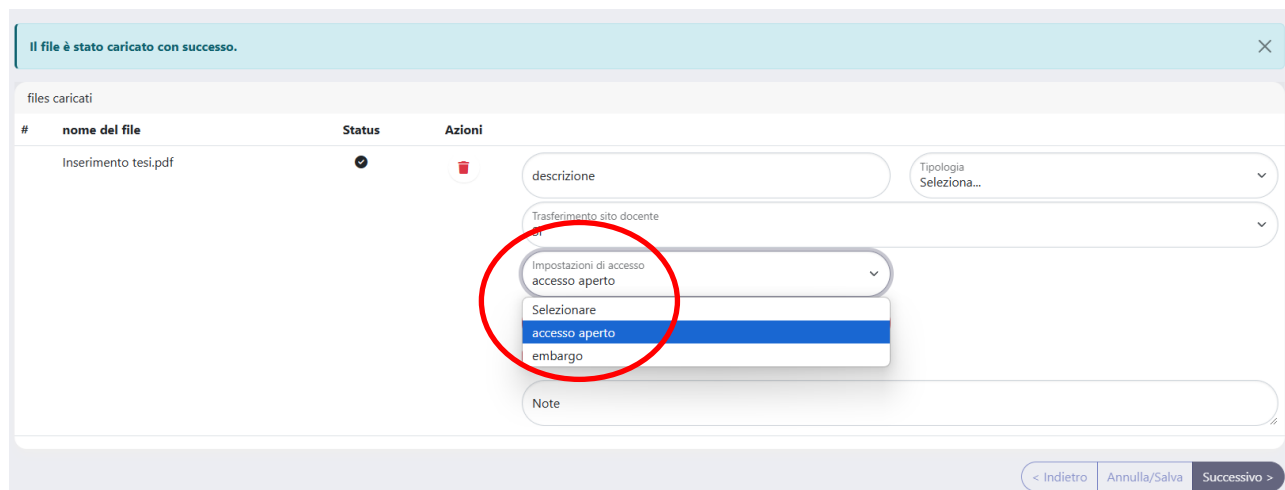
Il file è stato caricato con successo.

files caricati

| # | nome del file | Status | Azioni |
|---|---|---|---|
| | Inserimento tesi.pdf | | |

descrizione

Tipologia
Seleziona...

Trasferimento sito docente
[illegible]

Impostazioni di accesso
accesso aperto

Selezionare
accesso aperto
embargo

Note

< Indietro
Annulla/Salva
Successivo >